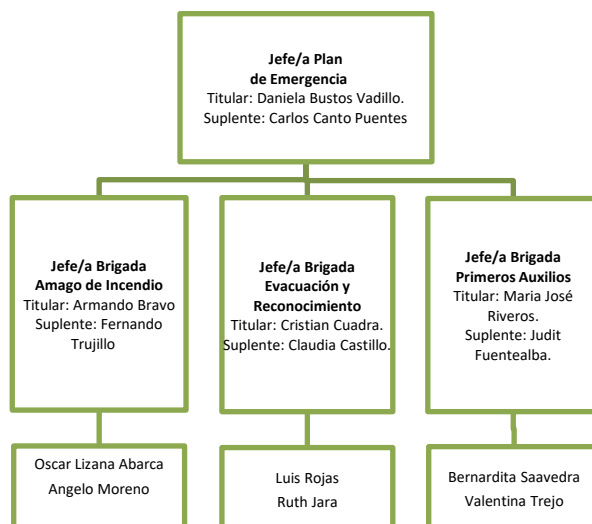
Jefe/a Plan de Emergencia
Titular: Daniela Bustos Vadillo.
Suplente: Carlos Canto Puentes

Jefe/a Brigada Amago de Incendio
Titular: Armando Bravo
Suplente: Fernando Trujillo

Jefe/a Brigada Evacuación y Reconocimiento
Titular: Cristian Cuadra.
Suplente: Claudia Castillo.

Jefe/a Brigada Primeros Auxilios
Titular: Maria José Riveros.
Suplente: Judit Fuentealba.

Oscar Lizana Abarca
Angelo Moreno

Luis Rojas
Ruth Jara

Bernardita Saavedra
Valentina Trejo